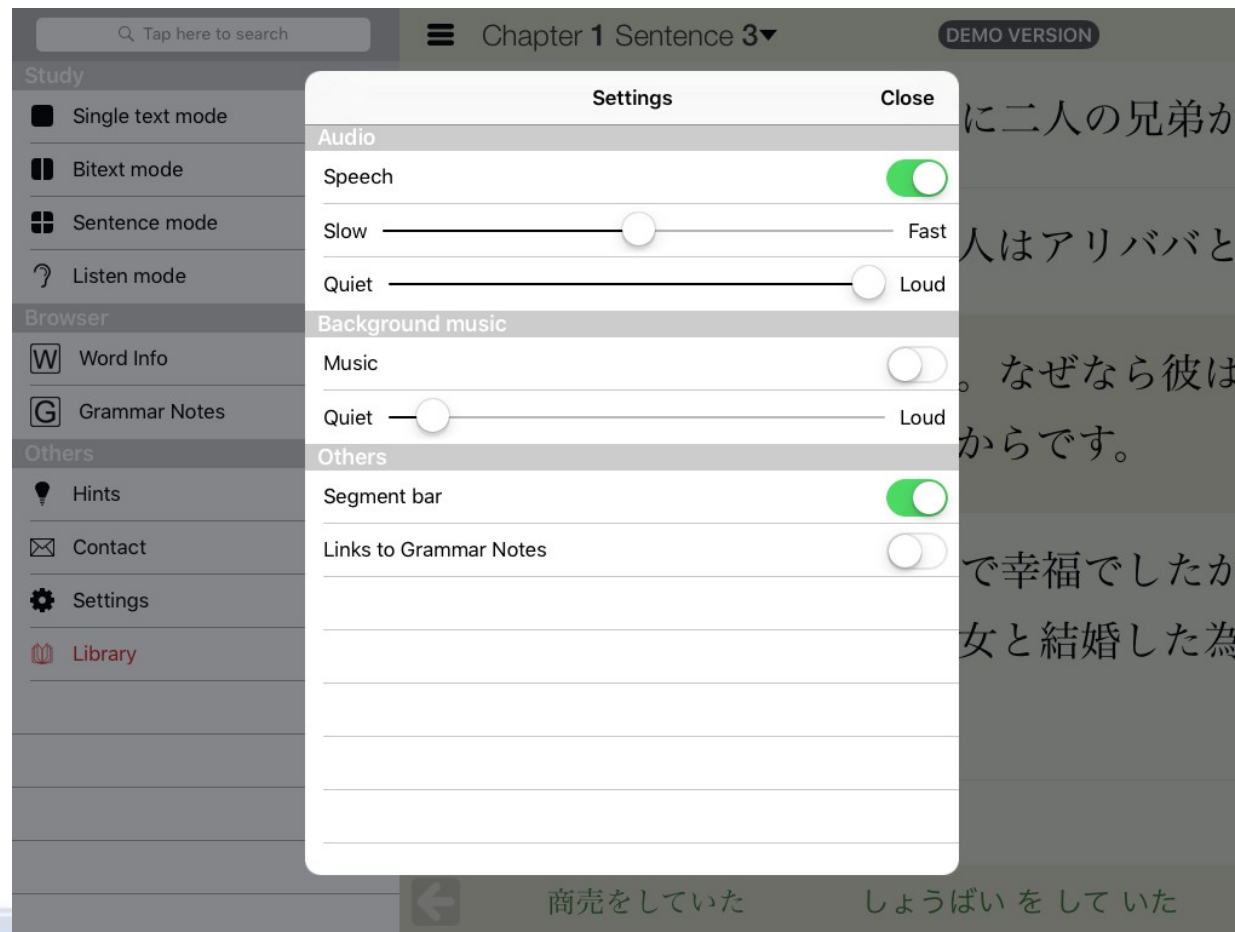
Tap here to search

Study

Single text mode

Bitext mode

Sentence mode

Listen mode

Browser

W Word Info

G Grammar Notes

Others

Hints

Contact

Settings

Library

Chapter 1 Sentence 3

DEMO VERSION

に二人の兄弟か

人はアリババと

。なぜなら彼は

からです。

で幸福でしたか

女と結婚した為

Settings

Close

Audio

Speech

Slow

Fast

Quiet

Loud

Background music

Music

Quiet

Loud

Others

Segment bar

Links to Grammar Notes

商売をしていた

しょうばい を して いた